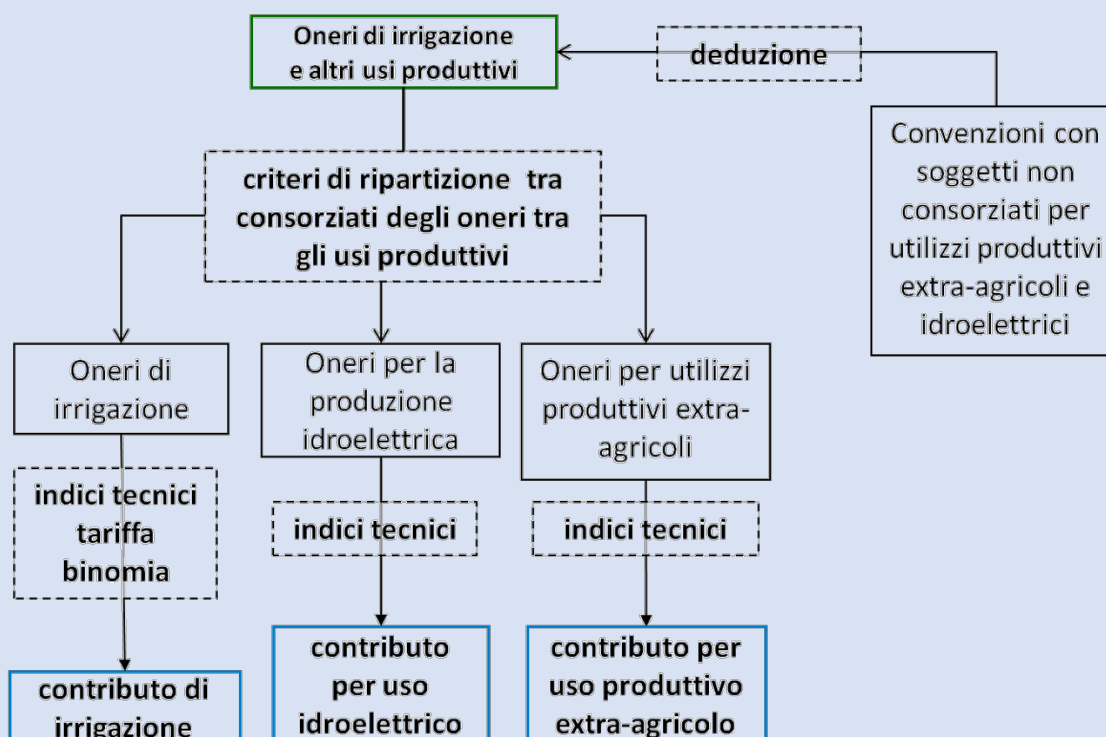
Oneri di irrigazione e altri usi produttivi

deduzione

Convenzioni con soggetti non consorziati per utilizzi produttivi extra-agricoli e idroelettrici

criteri di ripartizione tra consorziati degli oneri tra gli usi produttivi

Oneri di irrigazione

Oneri per la produzione idroelettrica

Oneri per utilizzi produttivi extra-agricoli

indici tecnici tariffa binomia

indici tecnici

indici tecnici

contributo di irrigazione

contributo per uso idroelettrico

contributo per uso produttivo extra-agricolo